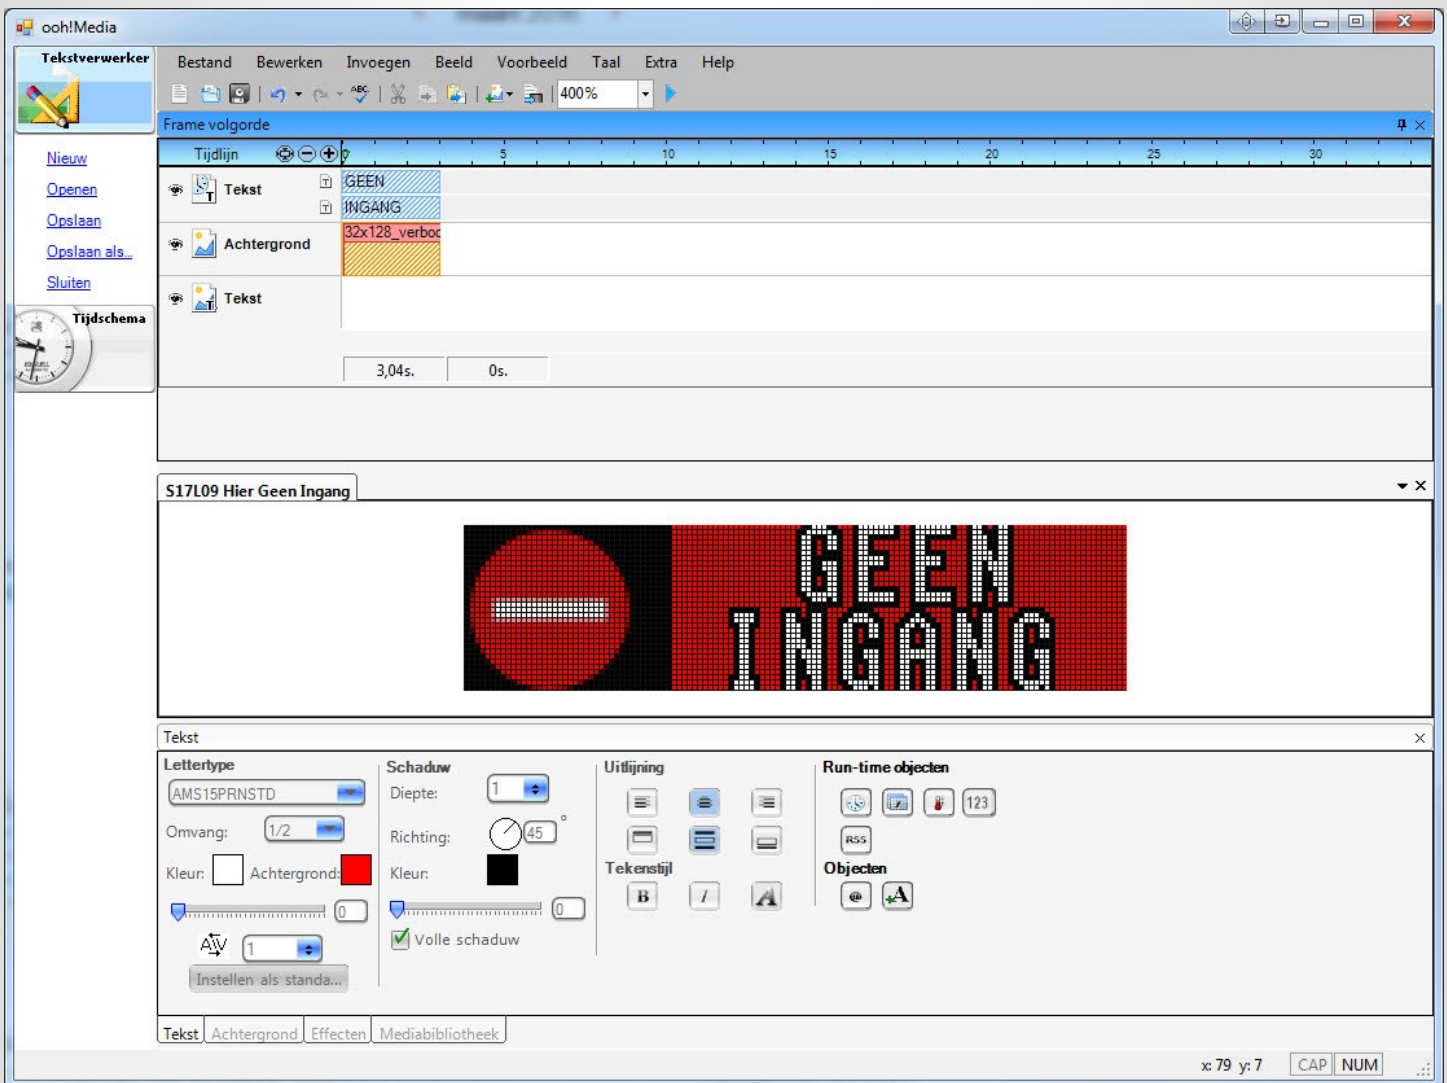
ooh!Media

Tekstverwerker

Bestand Bewerken Invoegen Beeld Voorbeeld Taal Extra Help

400%

Frame volgorde

Tijdlijn

5 10 15 20 25 30

Tekst
GEEN
INGANG

Achtergrond
32x128_verboc

Tekst

3,04s. 0s.

Nieuw
Openen
Opslaan
Opslaan als...
Sluiten

Tijdschema

S17L09 Hier Geen Ingang

GEEN
INGANG

Tekst

Lettertype
AMS15PRNSTD
Omvang: 1/2
Kleur: Achtergrond:
0
1
Instellen als standa...

Schaduw
Diepte: 1
Richting: 45 °
Kleur:
0
Volle schaduw

Uitlijning

Tekenstijl
B I A

Run-time objecten
123
RSS

Objecten

Tekst Achtergrond Effecten Mediabibliotheek

x: 79 y: 7 CAP NUM